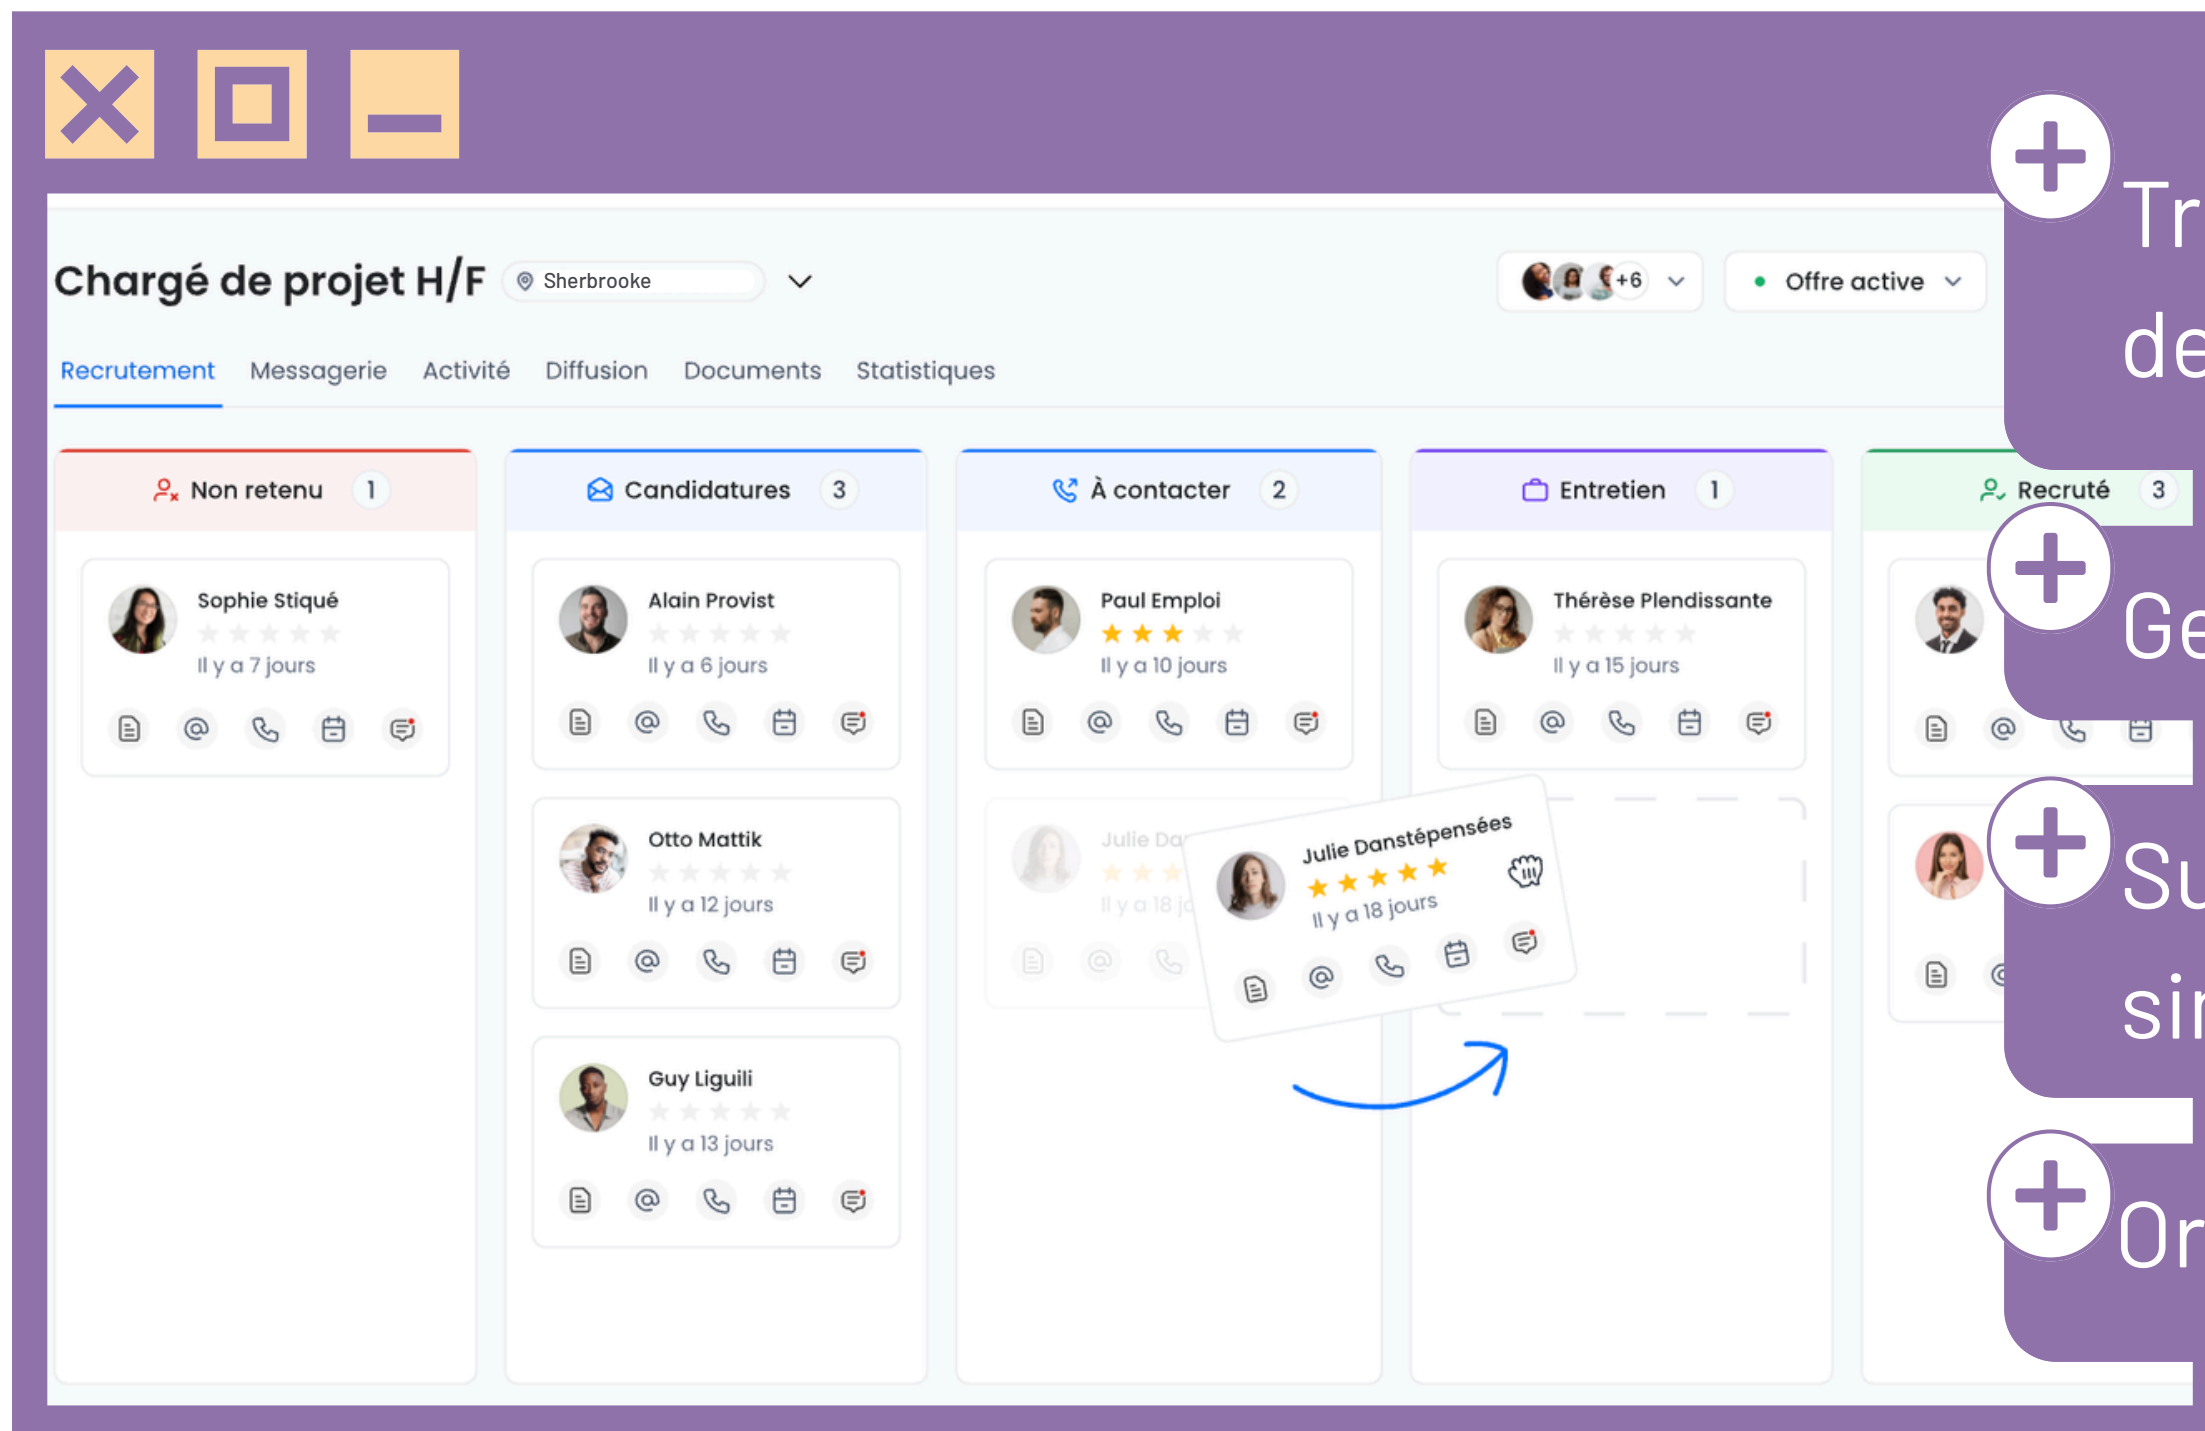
Chargé de projet H/F
Sherbrooke
+6
Offre active

Recrutement
Messagerie
Activité
Diffusion
Documents
Statistiques

Non retenu 1
Sophie Stiqué
Il y a 7 jours

Candidatures 3
Alain Provist
Il y a 6 jours
Otto Mattik
Il y a 12 jours
Guy Liguili
Il y a 13 jours

À contacter 2
Paul Emploi
Il y a 10 jours
Julie Da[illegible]
Il y a 18 jo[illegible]

Julie Danstépensées
Il y a 18 jours

Entretien 1
Thérèse Plendissante
Il y a 15 jours

Recruté 3

Tr
de
Ge
Su
si
Or